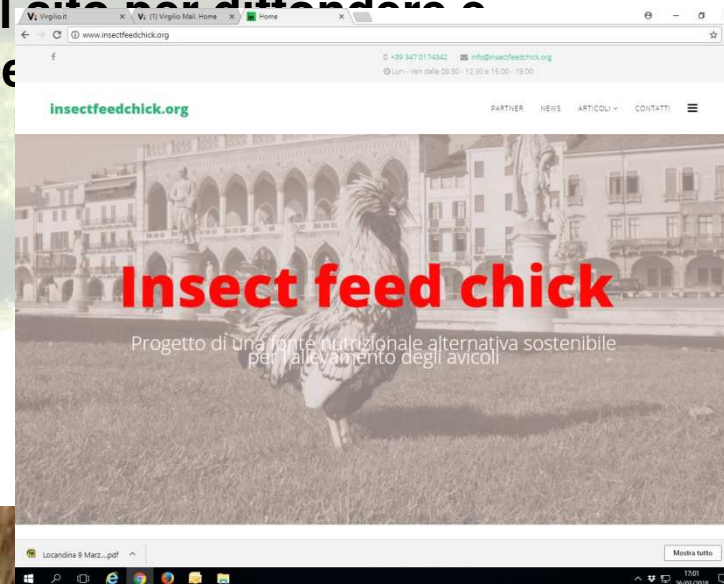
Virgilio.it
(1) Virgilio Mail. Home
Home

www.insectfeedchick.org

f

+39 347 0174342 info@insectfeedchick.org
Lun - Ven dalle 08.30 - 12.30 e 15.00 - 19.00

insectfeedchick.org

PARTNER NEWS ARTICOLI CONTATTI

Insect feed chick

Progetto di una fonte nutrizionale alternativa sostenibile per l'allevamento degli avicoli

Locandina 9 Marz....pdf

Mostra tutto

17:01